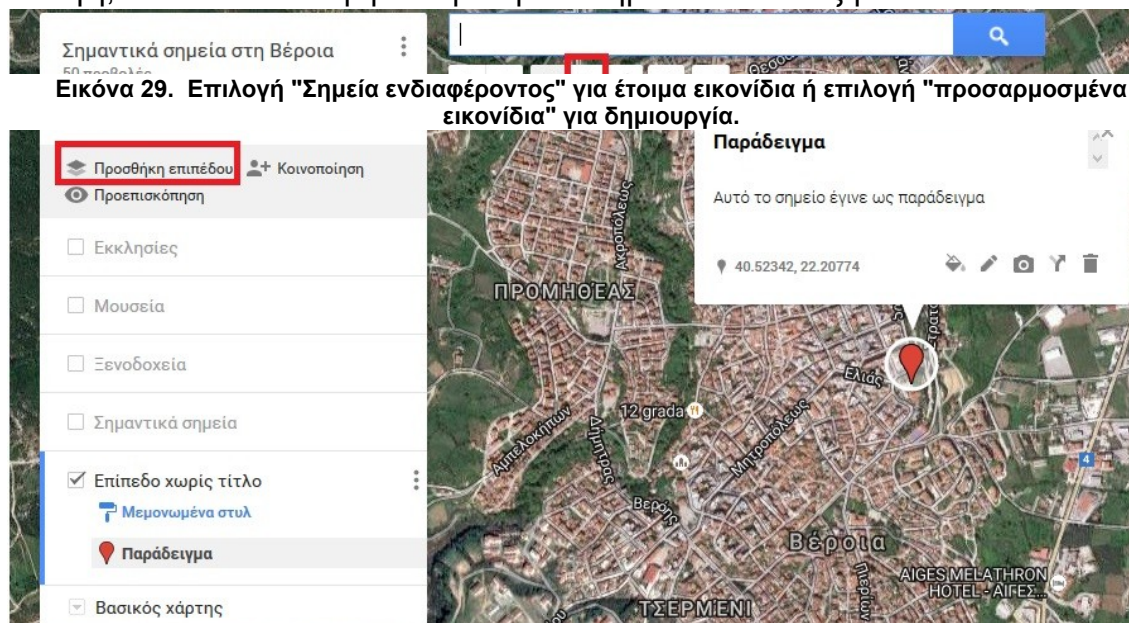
Σημαντικά σημεία στη Βέροια

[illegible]

Εικόνα 29. Επιλογή "Σημεία ενδιαφέροντος" για έτοιμα εικονίδια ή επιλογή "προσαρμοσμένα εικονίδια" για δημιουργία.

Προσθήκη επιπέδου
Κοινοποίηση
Προεπισκόπηση

Εκκλησίες

Μουσεία

Ξενοδοχεία

Σημαντικά σημεία

Επίπεδο χωρίς τίτλο

Μεμονωμένα στυλ

Παράδειγμα

Βασικός χάρτης

Παράδειγμα

Αυτό το σημείο έγινε ως παράδειγμα

40.52342, 22.20774

ΠΡΟΜΗΘΕΑΣ

Ακροπόλεως

Ελιάς

12 grada

Αμπελοκήπων

Μητροπόλεως

Βέροια

Βεροίης

AIGES MELATHRON HOTEL - ΑΙΓΕΣ...

ΤΣΕΡΜΕΝΙ

4